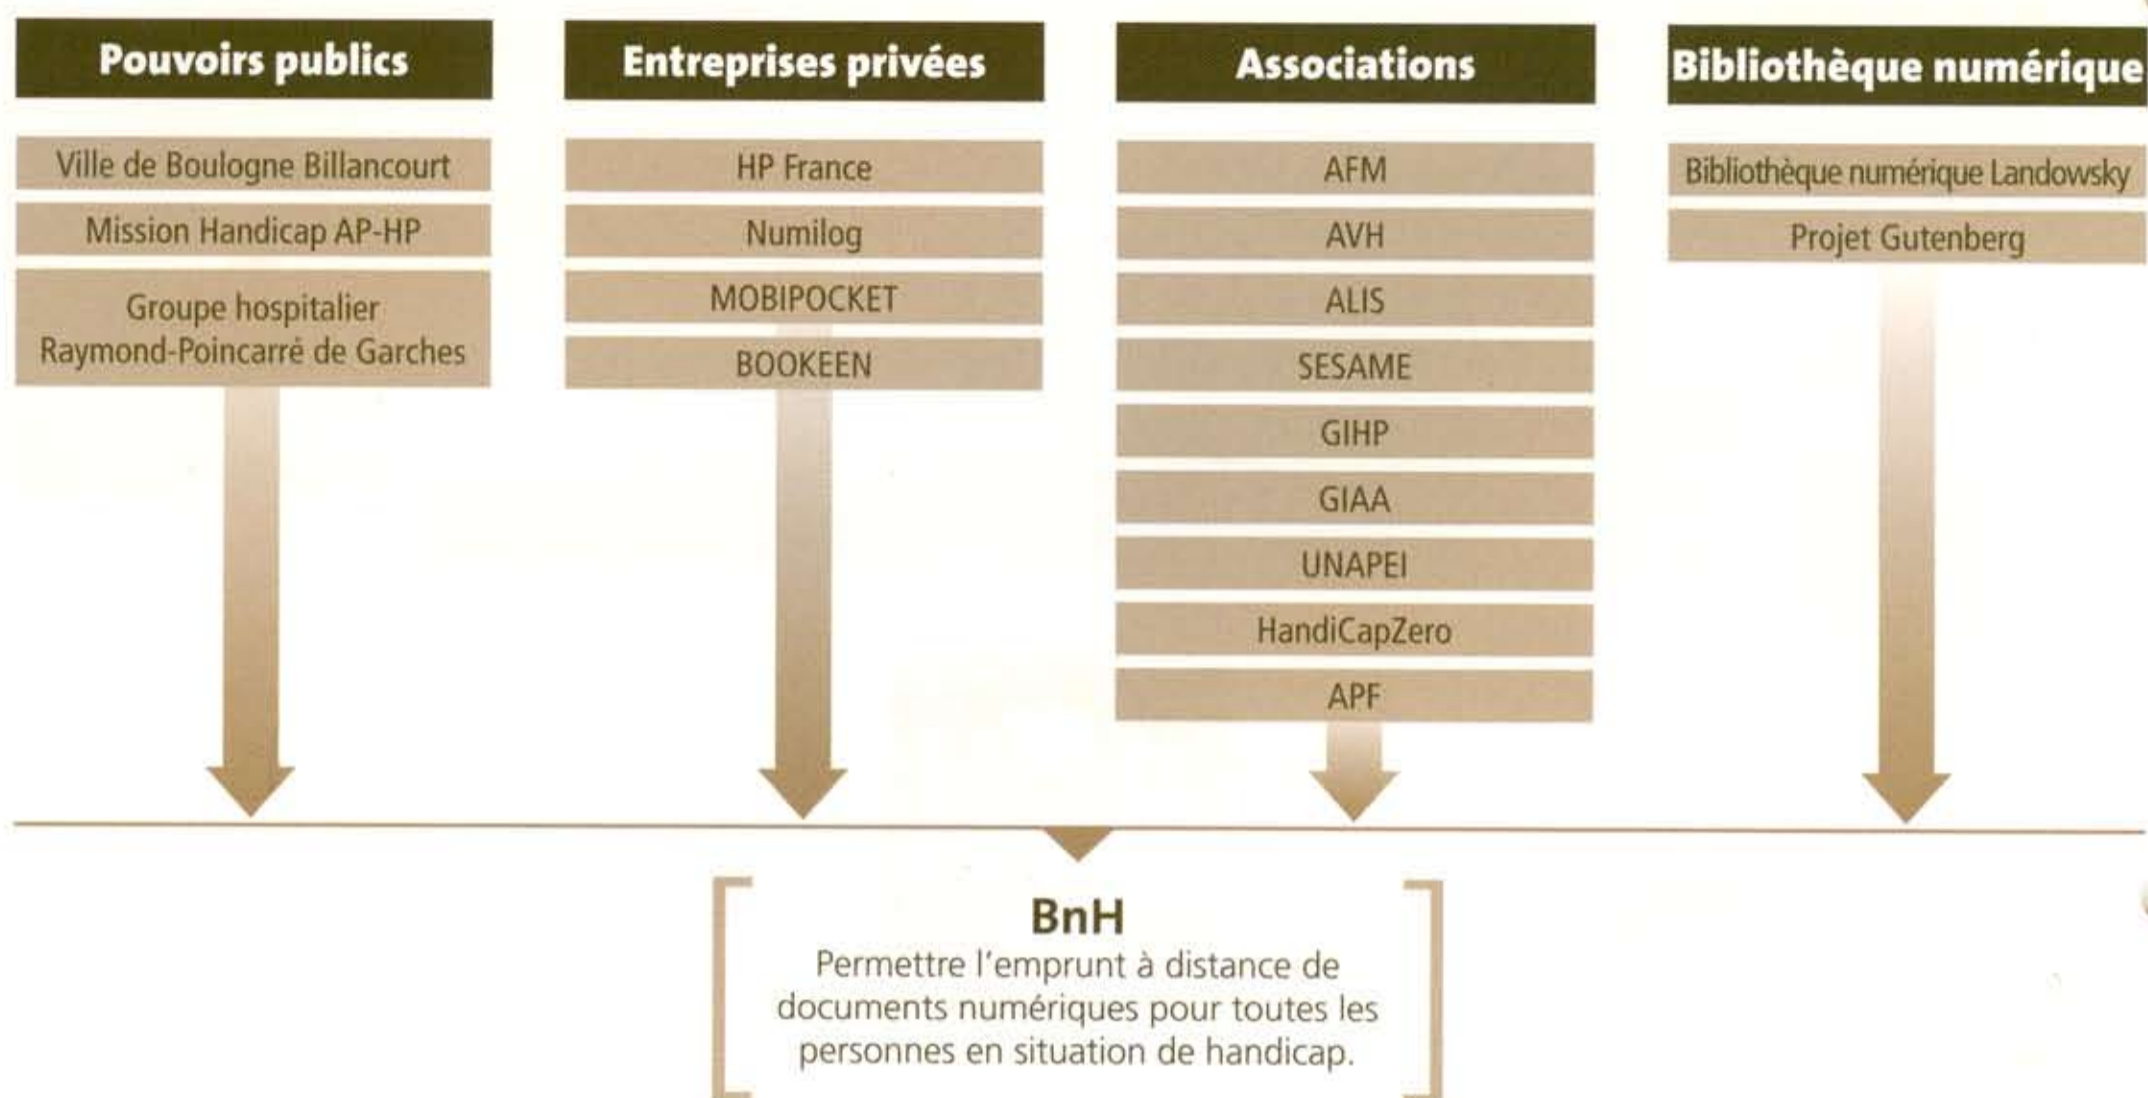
Pouvoirs publics

Ville de Boulogne Billancourt

Mission Handicap AP-HP

Groupe hospitalier Raymond-Poincarré de Garches

Entreprises privées

HP France

Numilog

MOBIPOCKET

BOOKEEN

Associations

AFM

AVH

ALIS

SESAME

GIHP

GIAA

UNAPEI

HandiCapZero

APF

Bibliothèque numérique

Bibliothèque numérique Landowsky

Projet Gutenberg

BnH

Permettre l'emprunt à distance de documents numériques pour toutes les personnes en situation de handicap.